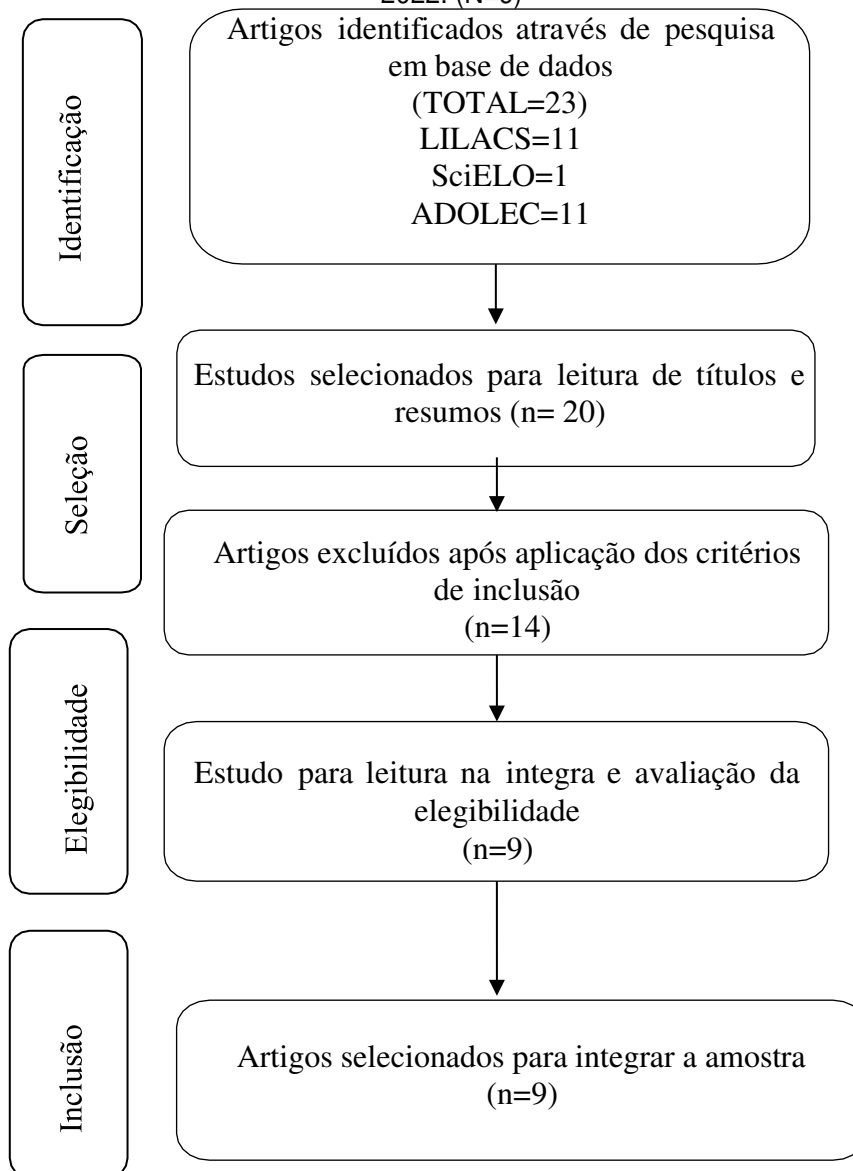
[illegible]

Identificação

Artigos identificados através de pesquisa em base de dados
(TOTAL=23)
LILACS=11
SciELO=1
ADOLEC=11

Seleção

Estudos selecionados para leitura de títulos e resumos (n= 20)

Artigos excluídos após aplicação dos critérios de inclusão
(n=14)

Elegibilidade

Estudo para leitura na integra e avaliação da elegibilidade
(n=9)

Inclusão

Artigos selecionados para integrar a amostra
(n=9)